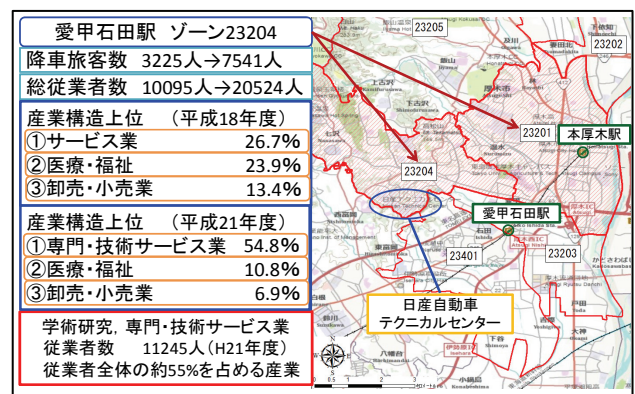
愛甲石田駅 ゾーン23204

降車旅客数 3225人→7541人

総従業者数 10095人→20524人

産業構造上位 (平成18年度)
①サービス業 26.7%
②医療・福祉 23.9%
③卸売・小売業 13.4%

産業構造上位 (平成21年度)
①専門・技術サービス業 54.8%
②医療・福祉 10.8%
③卸売・小売業 6.9%

学術研究, 専門・技術サービス業
従業者数 11245人(H21年度)
従業者全体の約55%を占める産業

23205
23202
23201
本厚木駅
23204
愛甲石田駅
23401
23203
日産自動車
テクニカルセンター